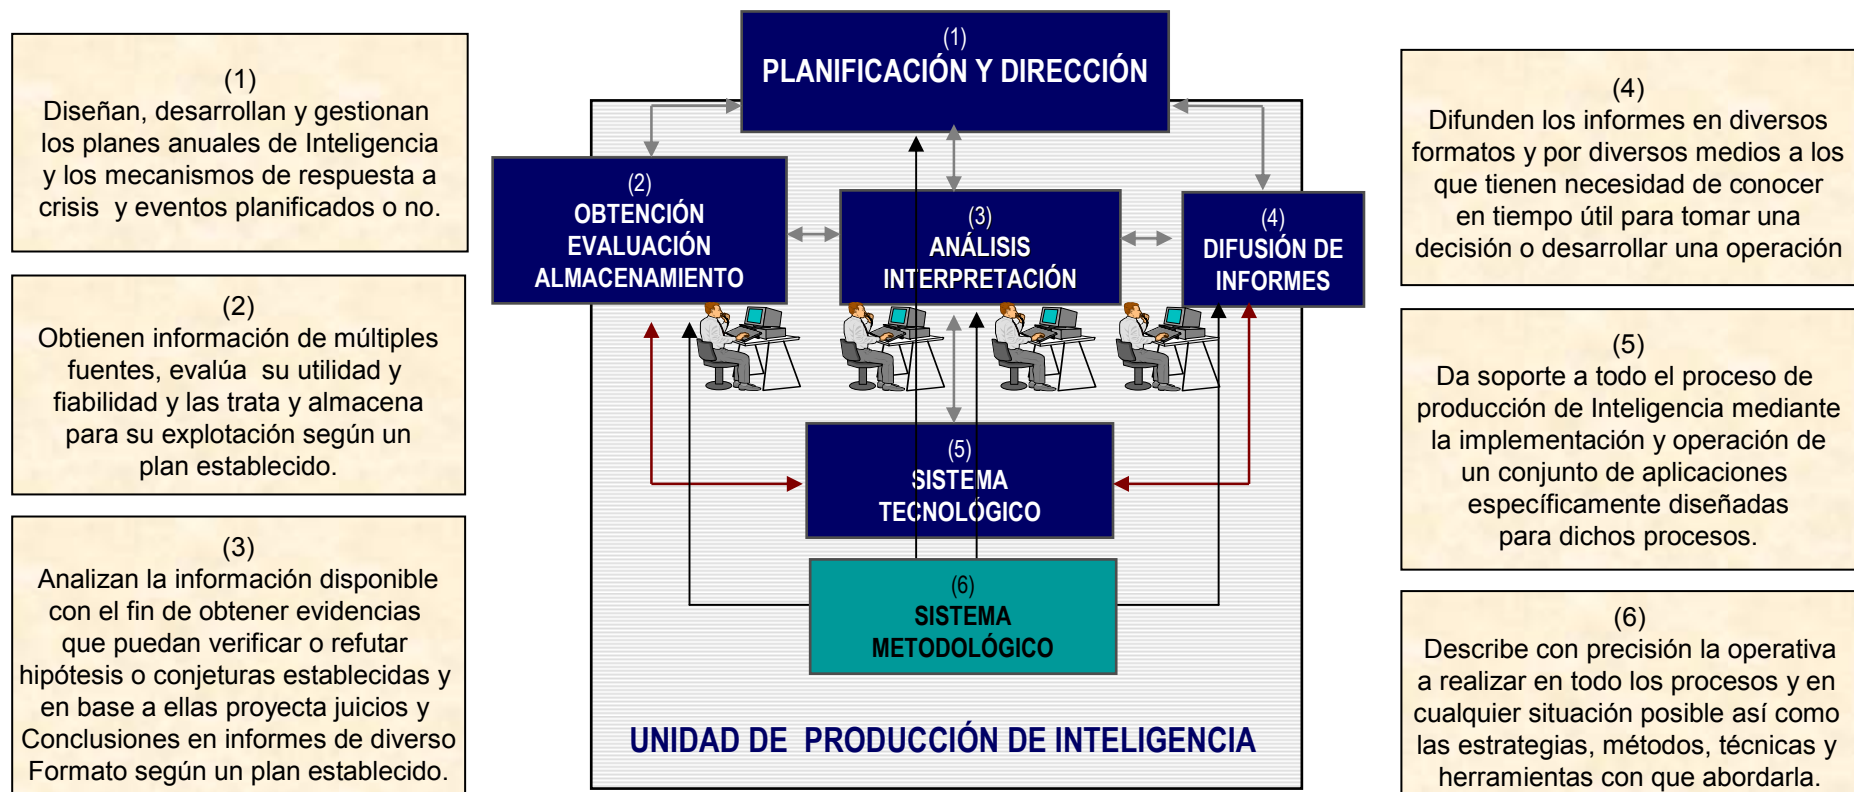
(1)
Diseñan, desarrollan y gestionan los planes anuales de Inteligencia y los mecanismos de respuesta a crisis y eventos planificados o no.

(2)
Obtienen información de múltiples fuentes, evalúa su utilidad y fiabilidad y las trata y almacena para su explotación según un plan establecido.

(3)
Analizan la información disponible con el fin de obtener evidencias que puedan verificar o refutar hipótesis o conjeturas establecidas y en base a ellas proyecta juicios y Conclusiones en informes de diverso Formato según un plan establecido.

(1)
PLANIFICACIÓN Y DIRECCIÓN

(2)
OBTENCIÓN
EVALUACIÓN
ALMACENAMIENTO

(3)
ANÁLISIS
INTERPRETACIÓN

(4)
DIFUSIÓN DE INFORMES

(5)
SISTEMA
TECNOLÓGICO

(6)
SISTEMA
METODOLÓGICO

UNIDAD DE PRODUCCIÓN DE INTELIGENCIA

(4)
Difunden los informes en diversos formatos y por diversos medios a los que tienen necesidad de conocer en tiempo útil para tomar una decisión o desarrollar una operación

(5)
Da soporte a todo el proceso de producción de Inteligencia mediante la implementación y operación de un conjunto de aplicaciones específicamente diseñadas para dichos procesos.

(6)
Describe con precisión la operativa a realizar en todo los procesos y en cualquier situación posible así como las estrategias, métodos, técnicas y herramientas con que abordarla.